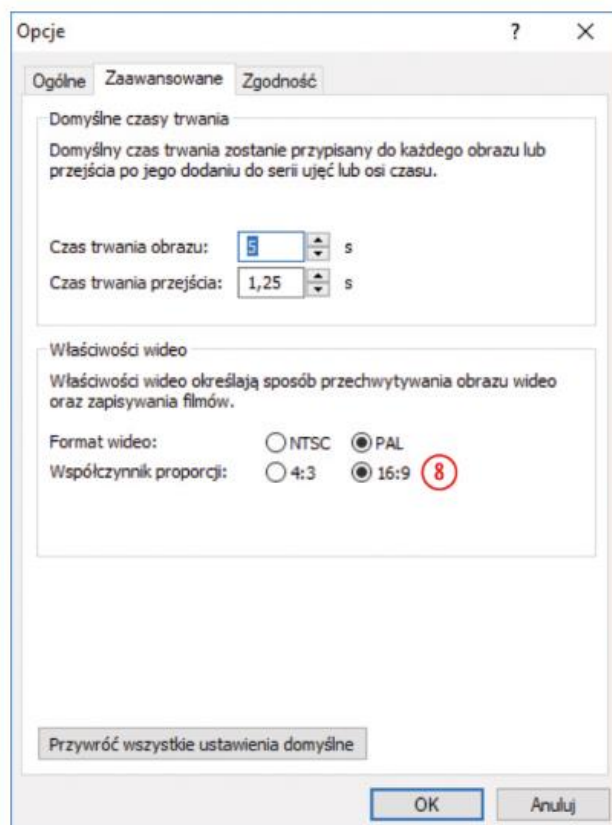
Opcje

?

×

Ogólne

Zaawansowane

Zgodność

Domyślne czasy trwania

Domyślny czas trwania zostanie przypisany do każdego obrazu lub przejścia po jego dodaniu do serii ujęć lub osi czasu.

Czas trwania obrazu: 5 s

Czas trwania przejścia: 1,25 s

Właściwości wideo

Właściwości wideo określają sposób przechwytywania obrazu wideo oraz zapisywania filmów.

Format wideo: NTSC PAL

Współczynnik proporcji: 4:3 16:9 8

Przywróć wszystkie ustawienia domyślne

OK

Anuluj